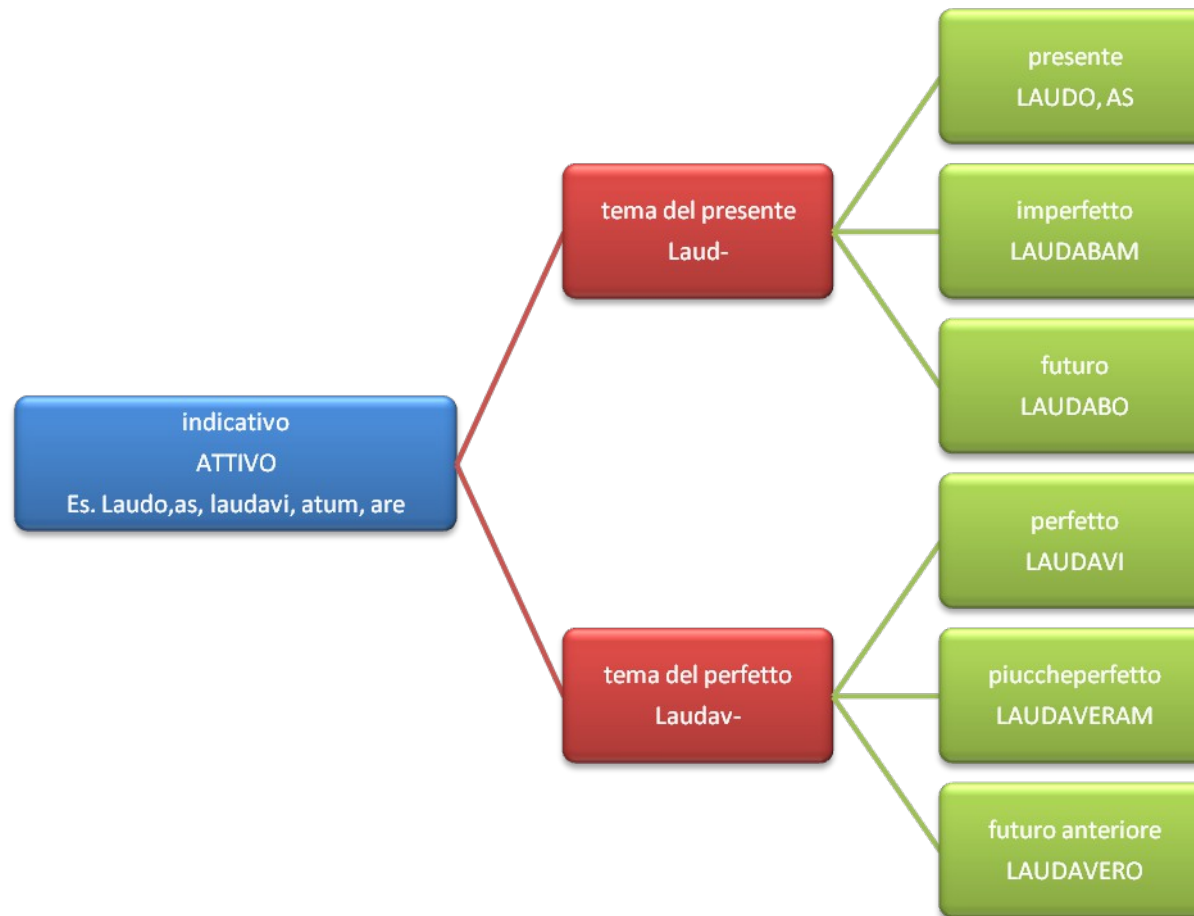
indicativo
ATTIVO
Es. Laudo,as, laudavi, atum, are

tema del presente
Laud-

presente
LAUDO, AS

imperfetto
LAUDABAM

futuro
LAUDABO

tema del perfetto
Laudav-

perfetto
LAUDAVI

piuccheperfetto
LAUDAVERAM

futuro anteriore
LAUDAVERO